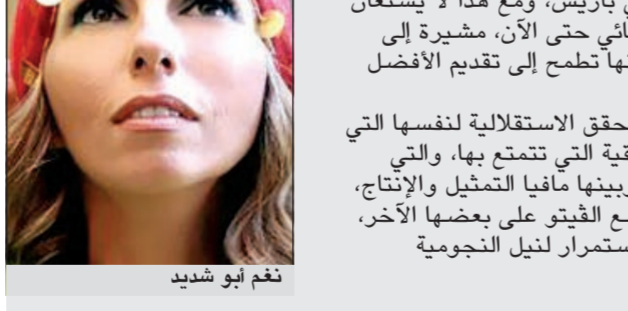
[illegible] باريس، ومع هذا لا يشغلها
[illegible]ائي حتى الآن، مشيرة إلى
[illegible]ها تطمح إلى تقديم الأفضل

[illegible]حقق الاستقلالية لنفسها التي
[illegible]قية التي تتمتع بها، والتي
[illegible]بينها مافيا التمثيل والإنتاج،
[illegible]ع الفيتو على بعضها الآخر،
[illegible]ستمرار لنيل النجومية

نغم أبو شديد